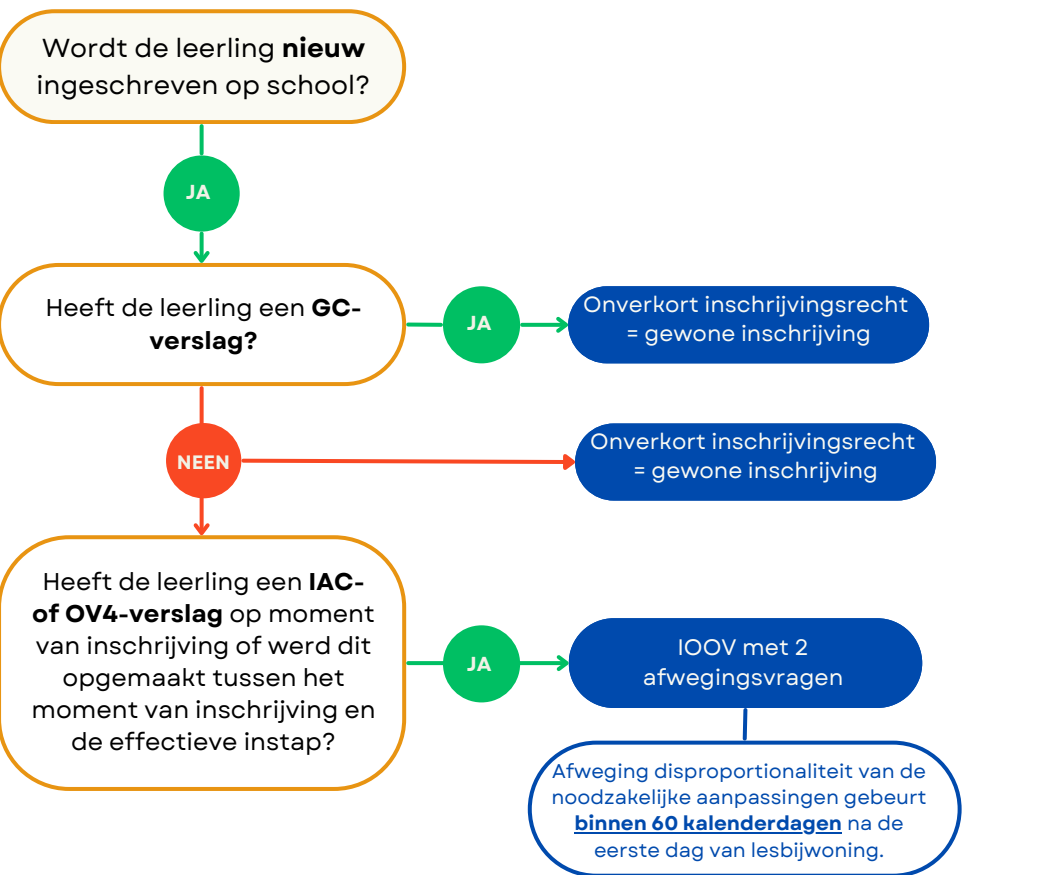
Wordt de leerling **nieuw** ingeschreven op school?

JA

Heeft de leerling een **GC-verslag?**

JA

Onverkort inschrijvingsrecht = gewone inschrijving

NEEN

Onverkort inschrijvingsrecht = gewone inschrijving

Heeft de leerling een **IAC- of OV4-verslag** op moment van inschrijving of werd dit opgemaakt tussen het moment van inschrijving en de effectieve instap?

JA

IOOV met 2 afwegingsvragen

Afweging disproportionaliteit van de noodzakelijke aanpassingen gebeurt **binnen 60 kalenderdagen** na de eerste dag van lesbijwoning.